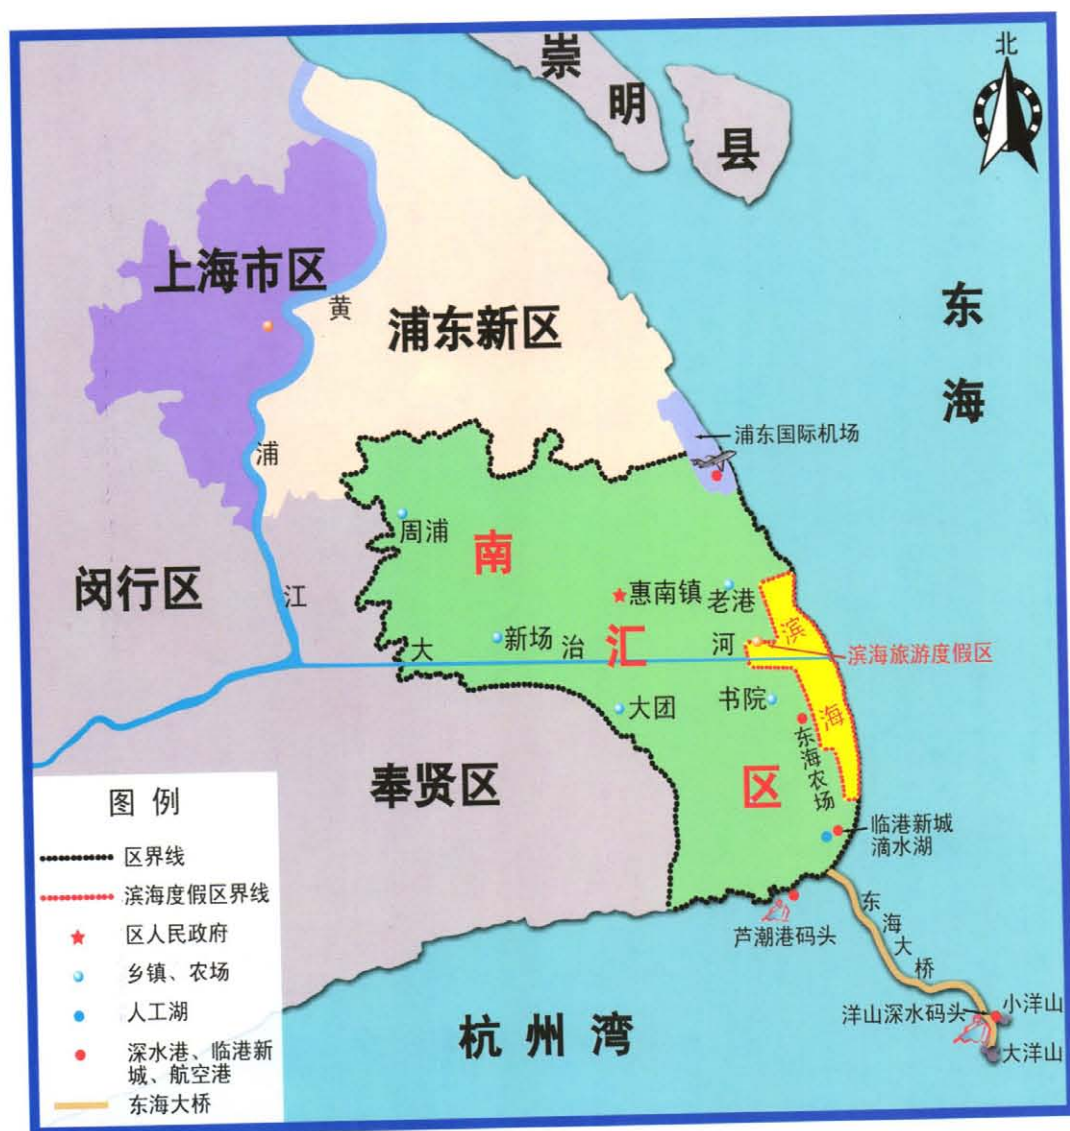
崇明县

北

上海市区

黄

浦东新区

东海

浦

浦东国际机场

周浦

南

闵行区

江

惠南镇

老港

滨

新场

治

汇

河

大

滨海旅游度假区

大团

书院

海

东海农场

奉贤区

区

图例

区界线

滨海度假区界线

区人民政府

乡镇、农场

人工湖

深水港、临港新城、航空港

东海大桥

临港新城

滴水湖

东海大桥

芦潮港码头

洋山深水码头

小洋山

大洋山

杭州湾